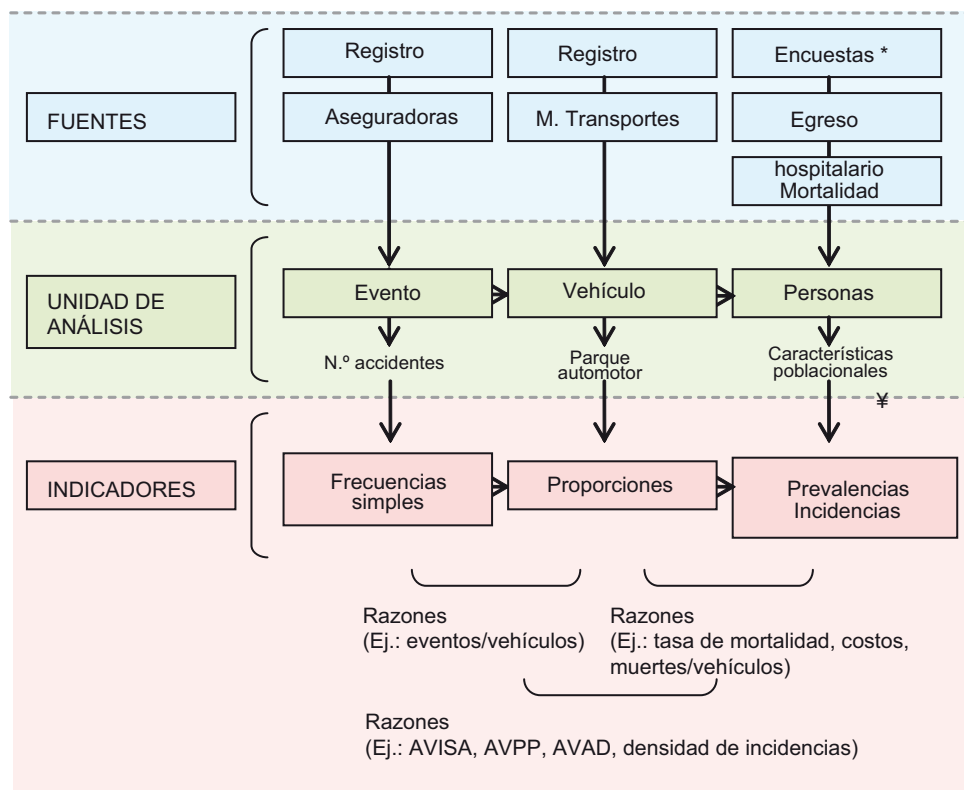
FUENTES

Registro

Aseguradoras

Registro

M. Transportes

Encuestas *

Egreso

hospitalario
Mortalidad

UNIDAD DE ANÁLISIS

Evento

Vehículo

Personas

N.º accidentes

Parque automotor

Características poblacionales

¥

INDICADORES

Frecuencias simples

Proporciones

Prevalencias
Incidencias

Razones
(Ej.: eventos/vehículos)

Razones
(Ej.: tasa de mortalidad, costos, muertes/vehículos)

Razones
(Ej.: AVISA, AVPP, AVAD, densidad de incidencias)